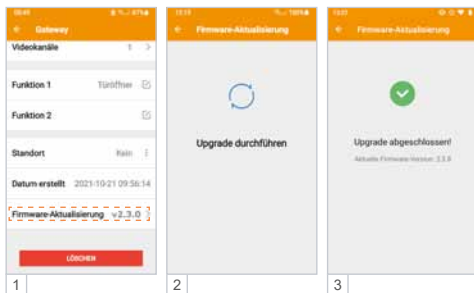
Gateway

Videokanäle 1 >

Funktion 1 Türöffner

Funktion 2

Standort Kein

Datum erstellt 2021-10-21 09:56:14

Firmware-Aktualisierung v2.3.0

LÖSCHEN

1

Firmware-Aktualisierung

Upgrade durchführen

2

Firmware-Aktualisierung

Upgrade abgeschlossen!

Aktuelle Firmware-Version: 2.3.0

3